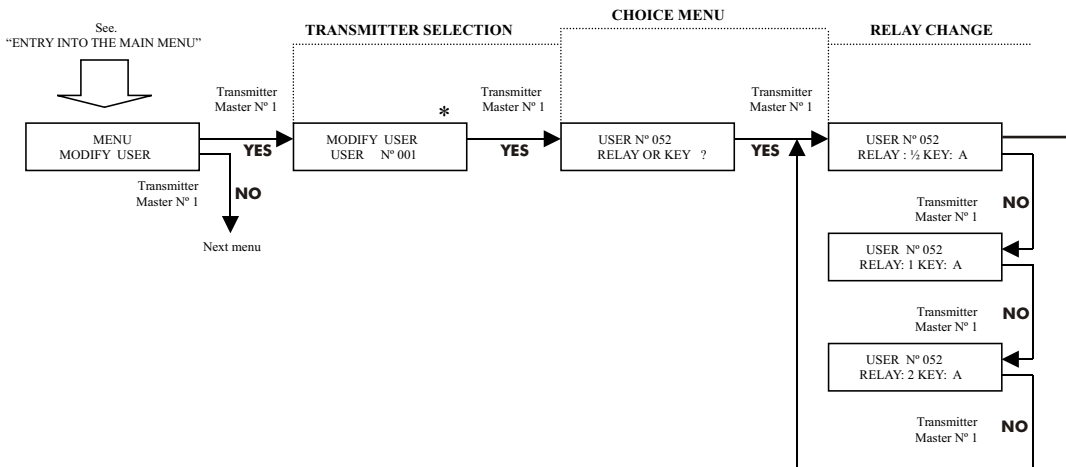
See.
"ENTRY INTO THE MAIN MENU"

TRANSMITTER SELECTION

CHOICE MENU

RELAY CHANGE

Transmitter
Master Nº 1

MENU
MODIFY USER

YES

Transmitter
Master Nº 1

NO

Next menu

*

MODIFY USER
USER Nº 001

Transmitter
Master Nº 1

YES

USER Nº 052
RELAY OR KEY ?

Transmitter
Master Nº 1

YES

USER Nº 052
RELAY : ½ KEY: A

Transmitter
Master Nº 1

NO

USER Nº 052
RELAY: 1 KEY: A

Transmitter
Master Nº 1

NO

USER Nº 052
RELAY: 2 KEY: A

Transmitter
Master Nº 1

NO